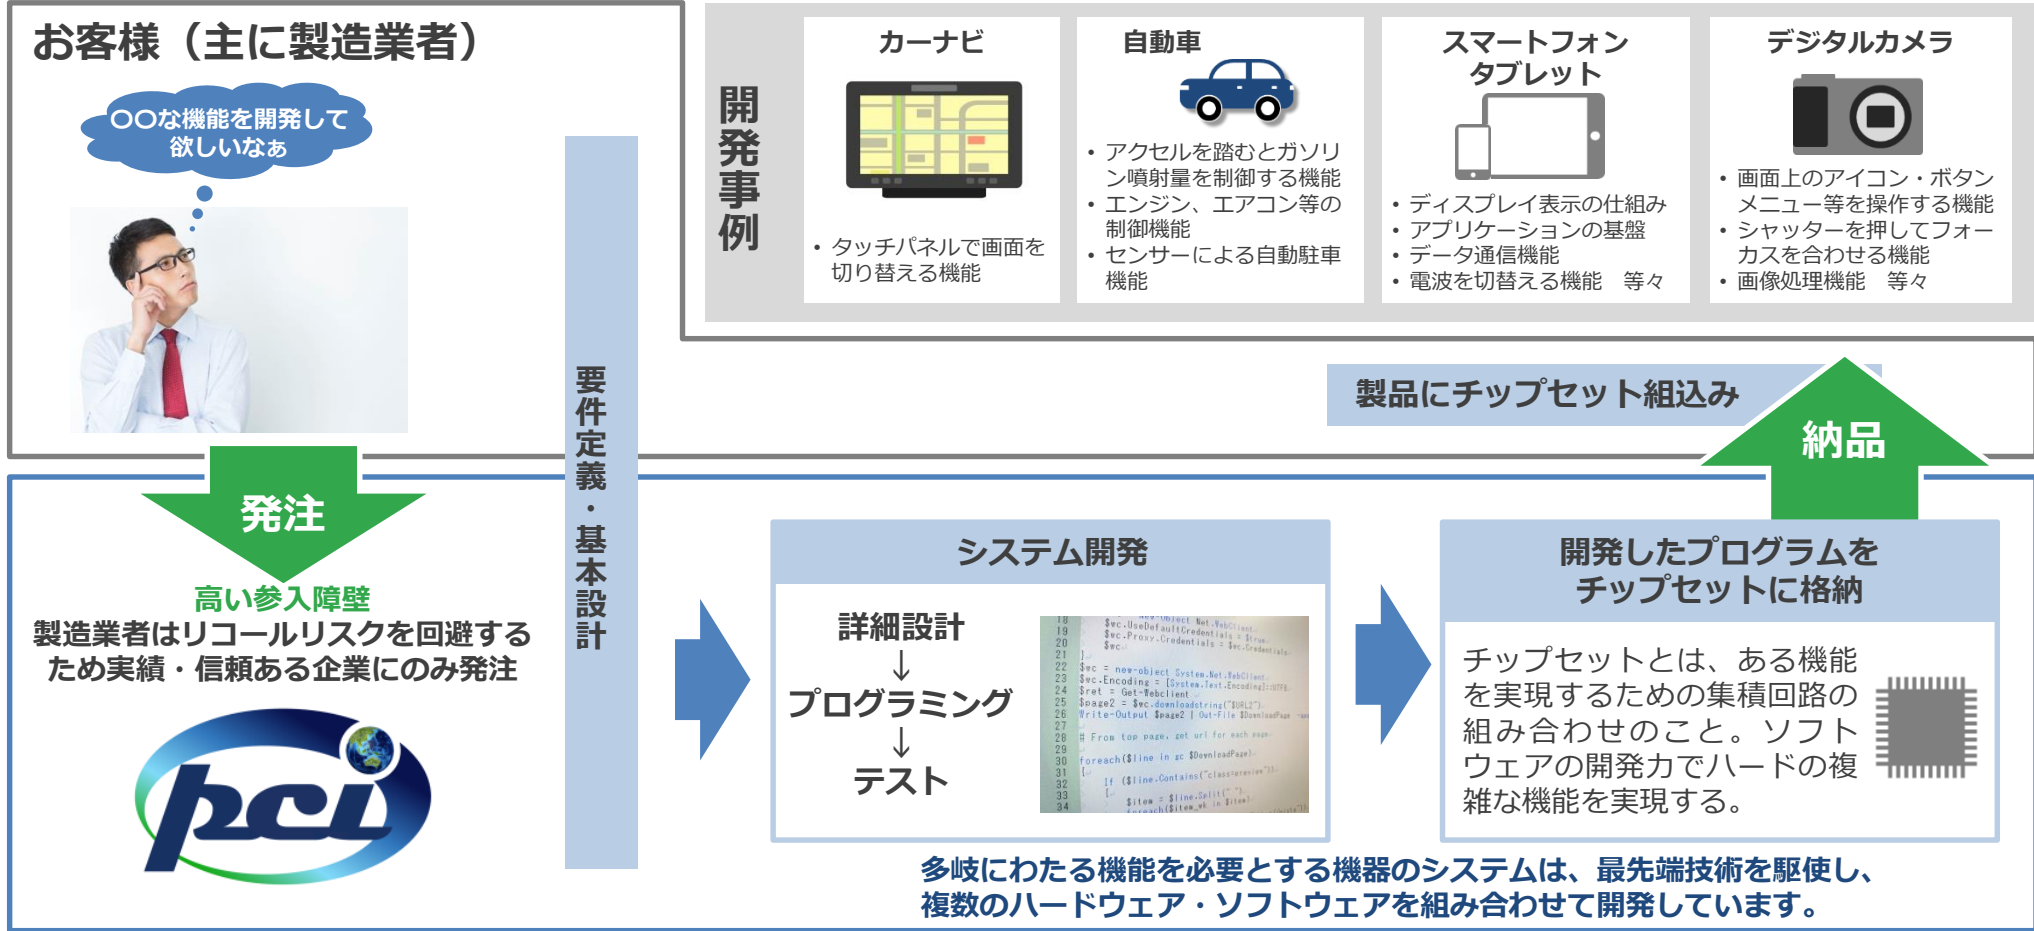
お客様（主に製造業者）

〇〇な機能を開発して欲しいなぁ

開発事例

カーナビ

・タッチパネルで画面を切り替える機能

自動車

・アクセルを踏むとガソリン噴射量を制御する機能
・エンジン、エアコン等の制御機能
・センサーによる自動駐車機能

スマートフォン
タブレット

・ディスプレイ表示の仕組み
・アプリケーションの基盤
・データ通信機能
・電波を切替える機能　等々

デジタルカメラ

・画面上のアイコン・ボタンメニュー等を操作する機能
・シャッターを押してフォーカスを合わせる機能
・画像処理機能　等々

製品にチップセット組込み

納品

発注

高い参入障壁
製造業者はリコールリスクを回避するため実績・信頼ある企業にのみ発注

pci

要件定義・基本設計

システム開発

詳細設計
↓
プログラミング
↓
テスト

開発したプログラムをチップセットに格納

チップセットとは、ある機能を実現するための集積回路の組み合わせのこと。ソフトウェアの開発力でハードの複雑な機能を実現する。

多岐にわたる機能を必要とする機器のシステムは、最先端技術を駆使し、複数のハードウェア・ソフトウェアを組み合わせて開発しています。